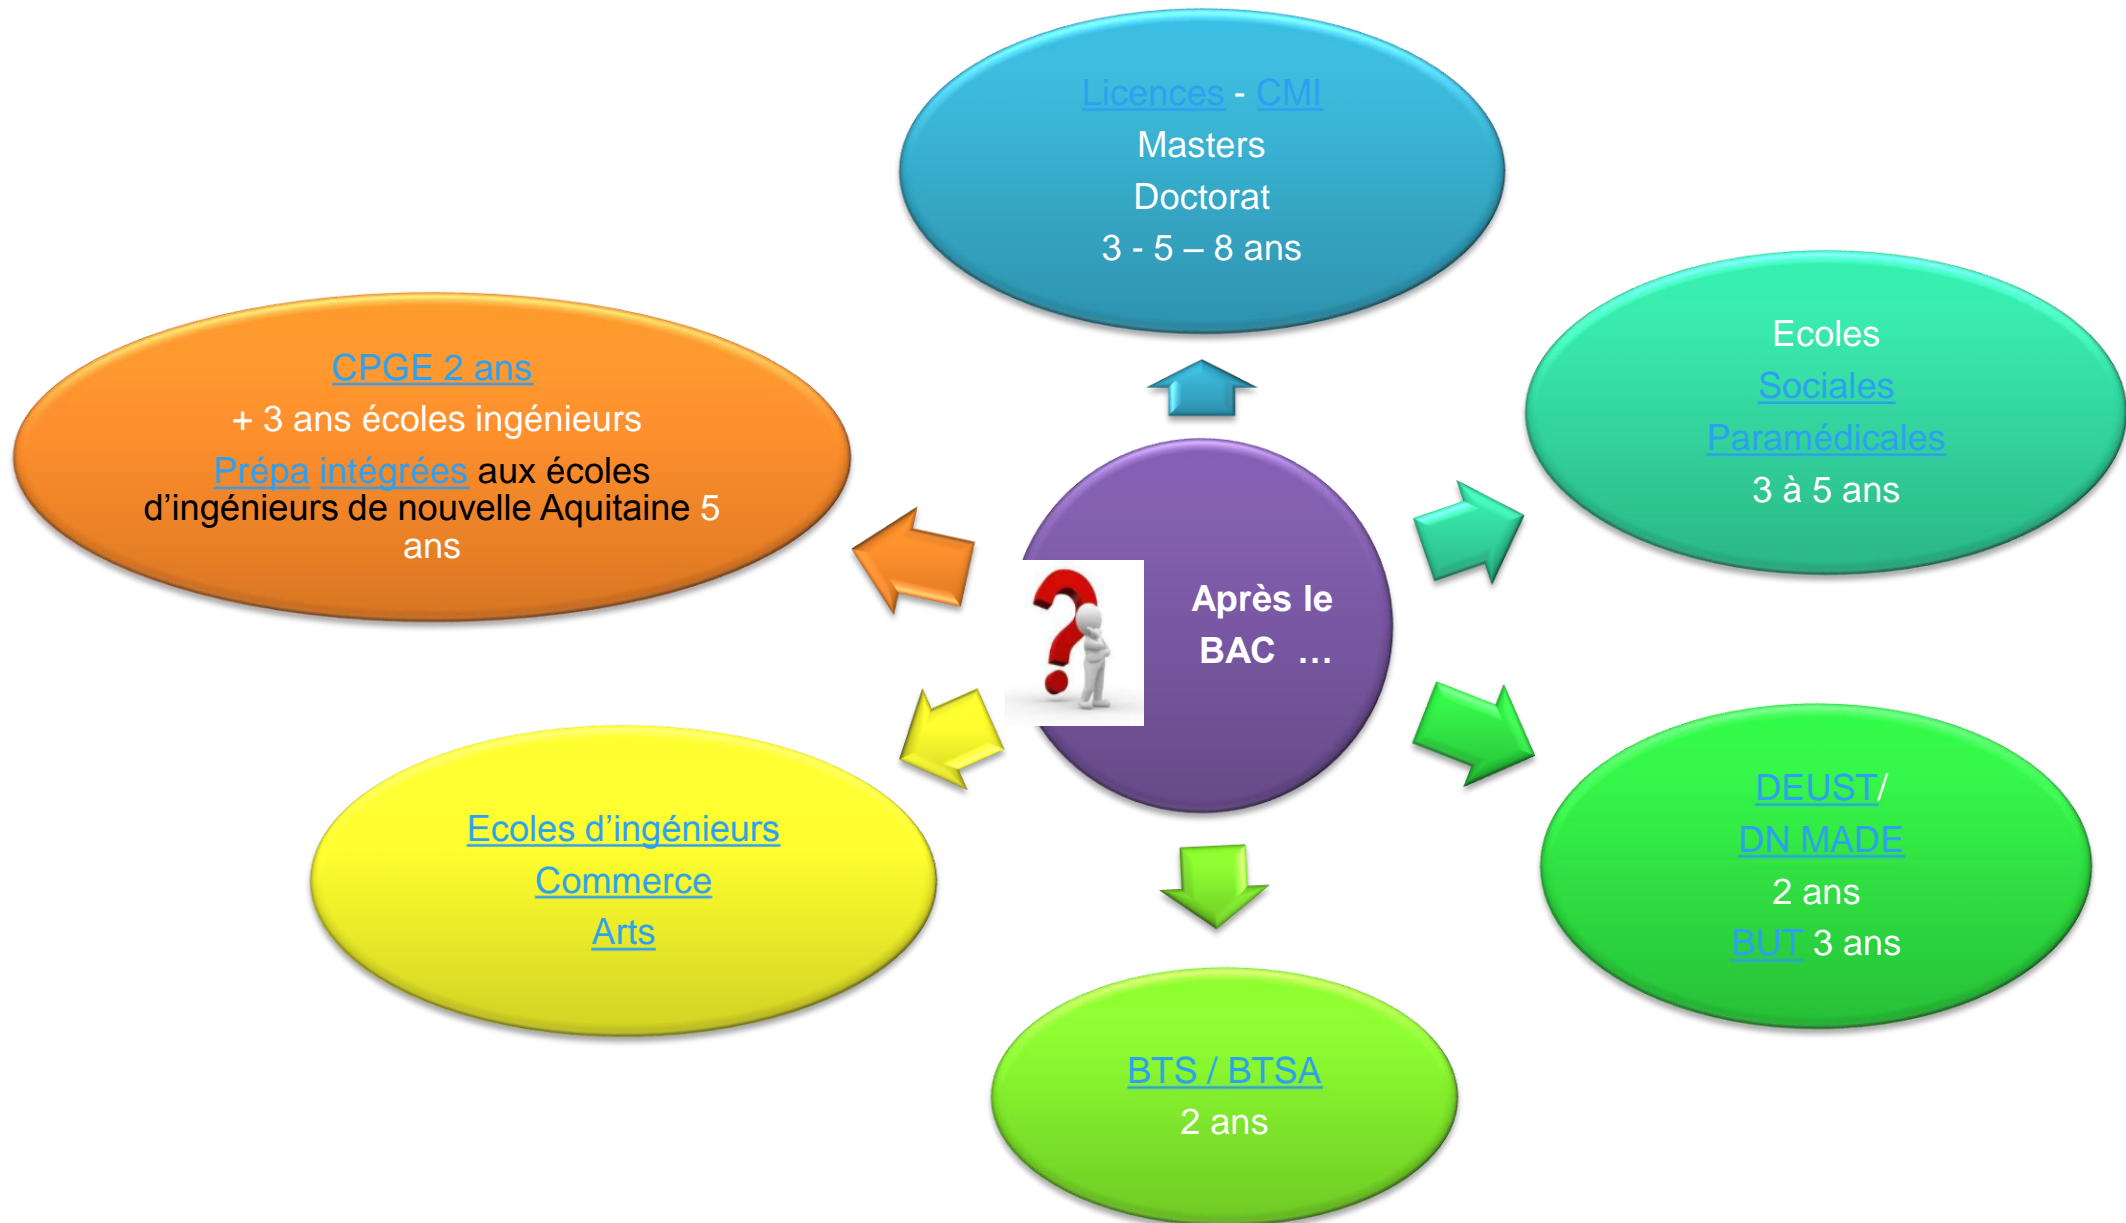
Après le BAC ...

Licences - CMI
Masters
Doctorat
3 - 5 – 8 ans

Ecoles
Sociales
Paramédicales
3 à 5 ans

DEUST/
DN MADE
2 ans
BUT 3 ans

BTS / BTSA
2 ans

Ecoles d'ingénieurs
Commerce
Arts

CPGE 2 ans
+ 3 ans écoles ingénieurs
Prépa intégrées aux écoles d'ingénieurs de nouvelle Aquitaine 5 ans